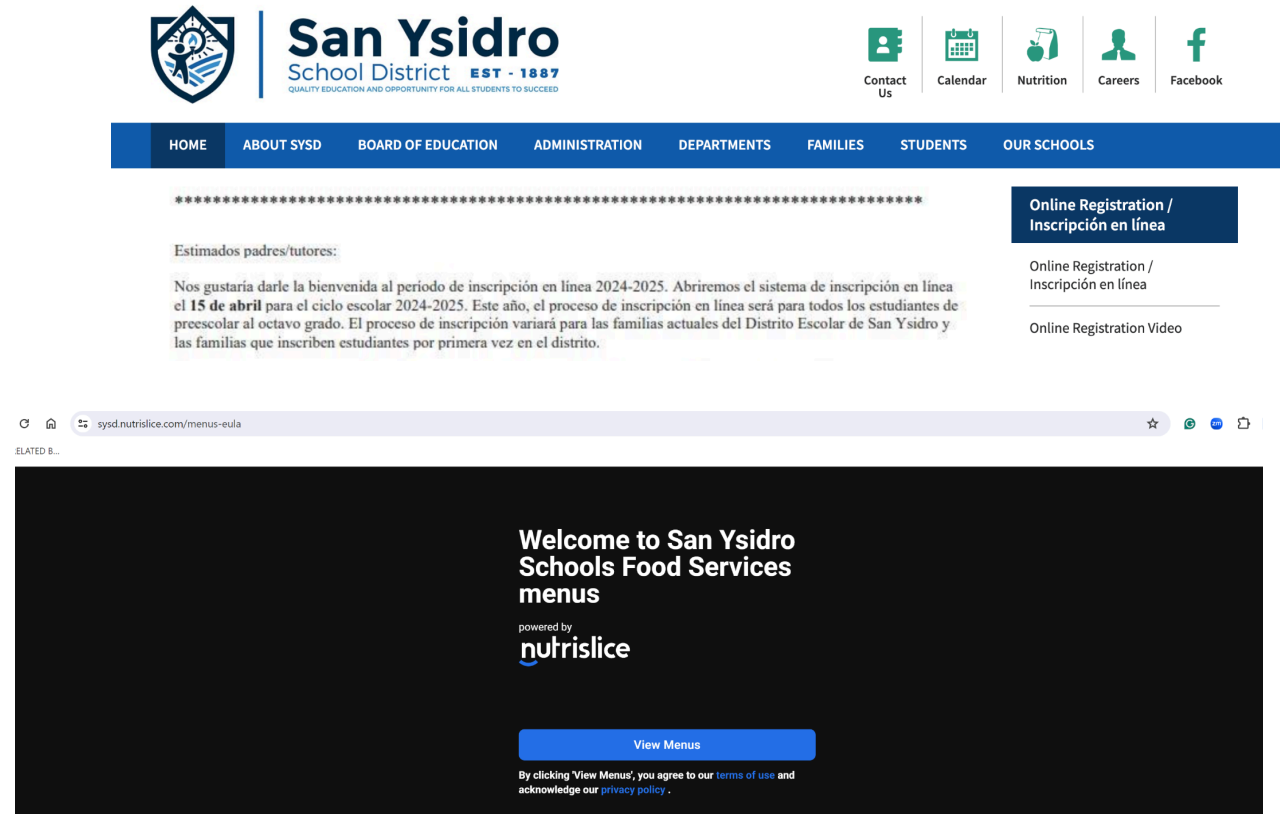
San Ysidro
School District EST - 1887
QUALITY EDUCATION AND OPPORTUNITY FOR ALL STUDENTS TO SUCCEED

Contact Us
Calendar
Nutrition
Careers
Facebook

HOME
ABOUT SYSD
BOARD OF EDUCATION
ADMINISTRATION
DEPARTMENTS
FAMILIES
STUDENTS
OUR SCHOOLS

**************************************************************************************************

Estimados padres/tutores:

Nos gustaría darle la bienvenida al periodo de inscripción en línea 2024-2025. Abriremos el sistema de inscripción en línea el **15 de abril** para el ciclo escolar 2024-2025. Este año, el proceso de inscripción en línea será para todos los estudiantes de preescolar al octavo grado. El proceso de inscripción variará para las familias actuales del Distrito Escolar de San Ysidro y las familias que inscriben estudiantes por primera vez en el distrito.

Online Registration / Inscripción en línea

Online Registration / Inscripción en línea

Online Registration Video

sysd.nutrislice.com/menus-eula

ELATED B...

Welcome to San Ysidro Schools Food Services menus

powered by
nutrislice

View Menus

By clicking 'View Menus', you agree to our terms of use and acknowledge our privacy policy .